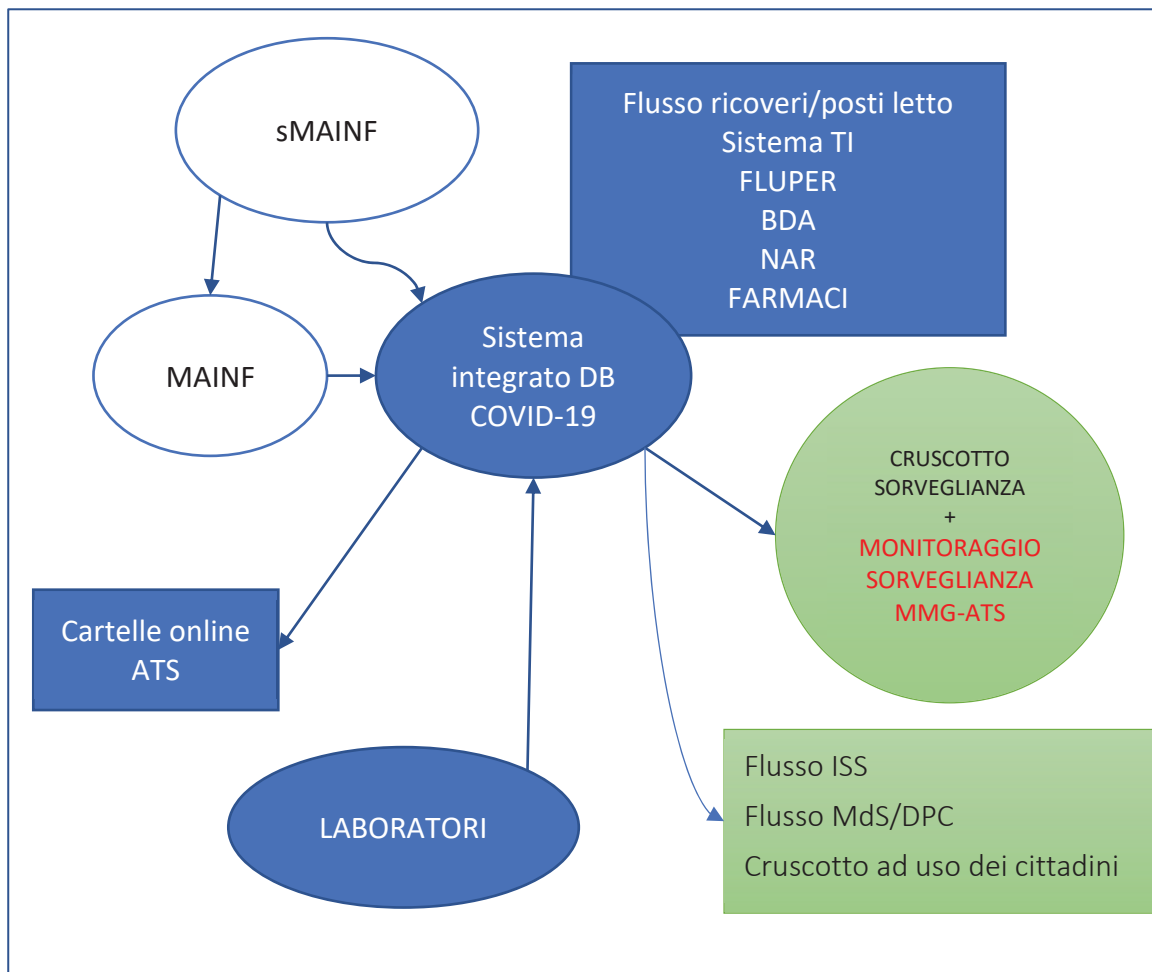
sMAINF

Flusso ricoveri/posti letto
Sistema TI
FLUPER
BDA
NAR
FARMACI

MAINF

Sistema integrato DB COVID-19

CRUSCOTTO SORVEGLIANZA
+
MONITORAGGIO SORVEGLIANZA MMG-ATS

Cartelle online ATS

LABORATORI

Flusso ISS
Flusso MdS/DPC
Cruscotto ad uso dei cittadini